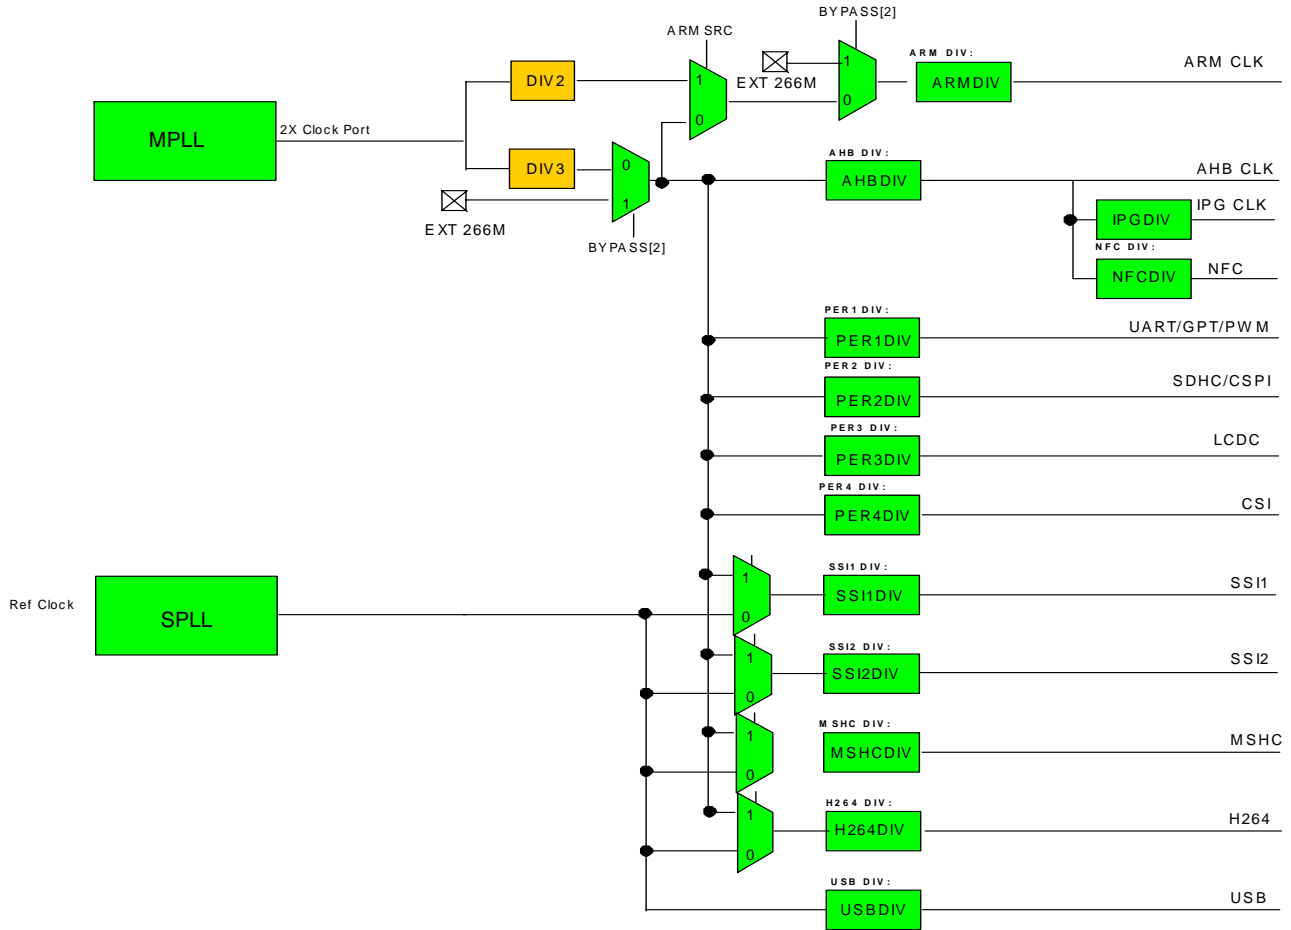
BYPASS[2]
ARM SRC
ARM DIV:
ARM CLK
DIV2
1
1
EXT 266M
ARMDIV
0
MPLL
2X Clock Port
0
AHB DIV:
AHB CLK
DIV3
0
AHBDIV
IPG CLK
1
IPGDIV
EXT 266M
NFC DIV:
BYPASS[2]
NFCDIV
NFC
PER1 DIV:
PER1DIV
UART/GPT/PWM
PER2 DIV:
SDHC/CSPI
PER2DIV
PER3 DIV:
LCDC
PER3DIV
PER4 DIV:
CSI
PER4DIV
SSI1 DIV:
1
SSI1DIV
SSI1
Ref Clock
SPLL
0
SSI2 DIV:
1
SSI2DIV
SSI2
0
MSHC DIV:
1
MSHCDIV
MSHC
0
H264 DIV:
1
H264DIV
H264
0
USB DIV:
USBDIV
USB